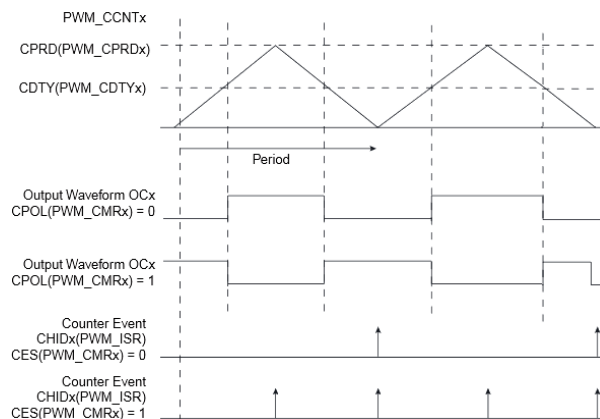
PWM_CCNTx

CPRD(PWM_CPRDx)

CDTY(PWM_CDTYx)

Period

Output Waveform OCx
CPOL(PWM_CMRx) = 0

Output Waveform OCx
CPOL(PWM_CMRx) = 1

Counter Event
CHIDx(PWM_ISR)
CES(PWM_CMRx) = 0

Counter Event
CHIDx(PWM_ISR)
CES(PWM_CMRx) = 1